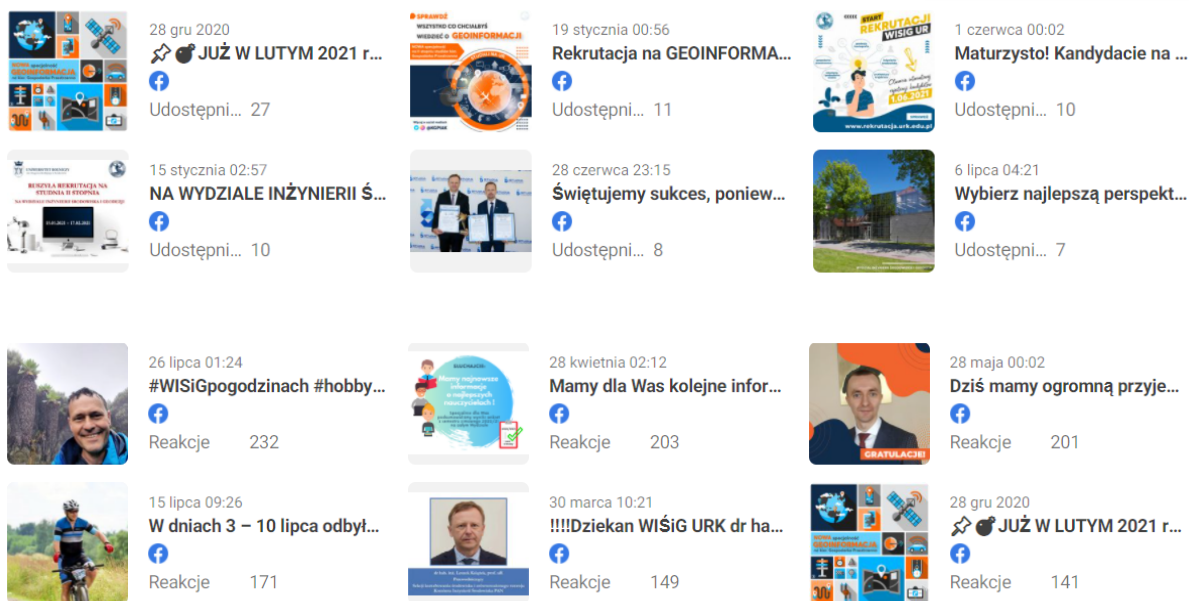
28 gru 2020
📌💣 JUŻ W LUTYM 2021 r...
Udostępni... 27

19 stycznia 00:56
Rekrutacja na GEOINFORMA...
Udostępni... 11

1 czerwca 00:02
Maturzysto! Kandydacie na ...
Udostępni... 10

15 stycznia 02:57
NA WYDZIALE INŻYNIERII Ś...
Udostępni... 10

28 czerwca 23:15
Świętujemy sukces, poniew...
Udostępni... 8

6 lipca 04:21
Wybierz najlepszą perspekt...
Udostępni... 7

26 lipca 01:24
#WISiGpogodzinach #hobby...
Reakcje 232

28 kwietnia 02:12
Mamy dla Was kolejne infor...
Reakcje 203

28 maja 00:02
Dziś mamy ogromną przyje...
Reakcje 201

15 lipca 09:26
W dniach 3 – 10 lipca odbył...
Reakcje 171

30 marca 10:21
!!!!Dziekan WIŚiG URK dr ha...
Reakcje 149

28 gru 2020
📌💣 JUŻ W LUTYM 2021 r...
Reakcje 141